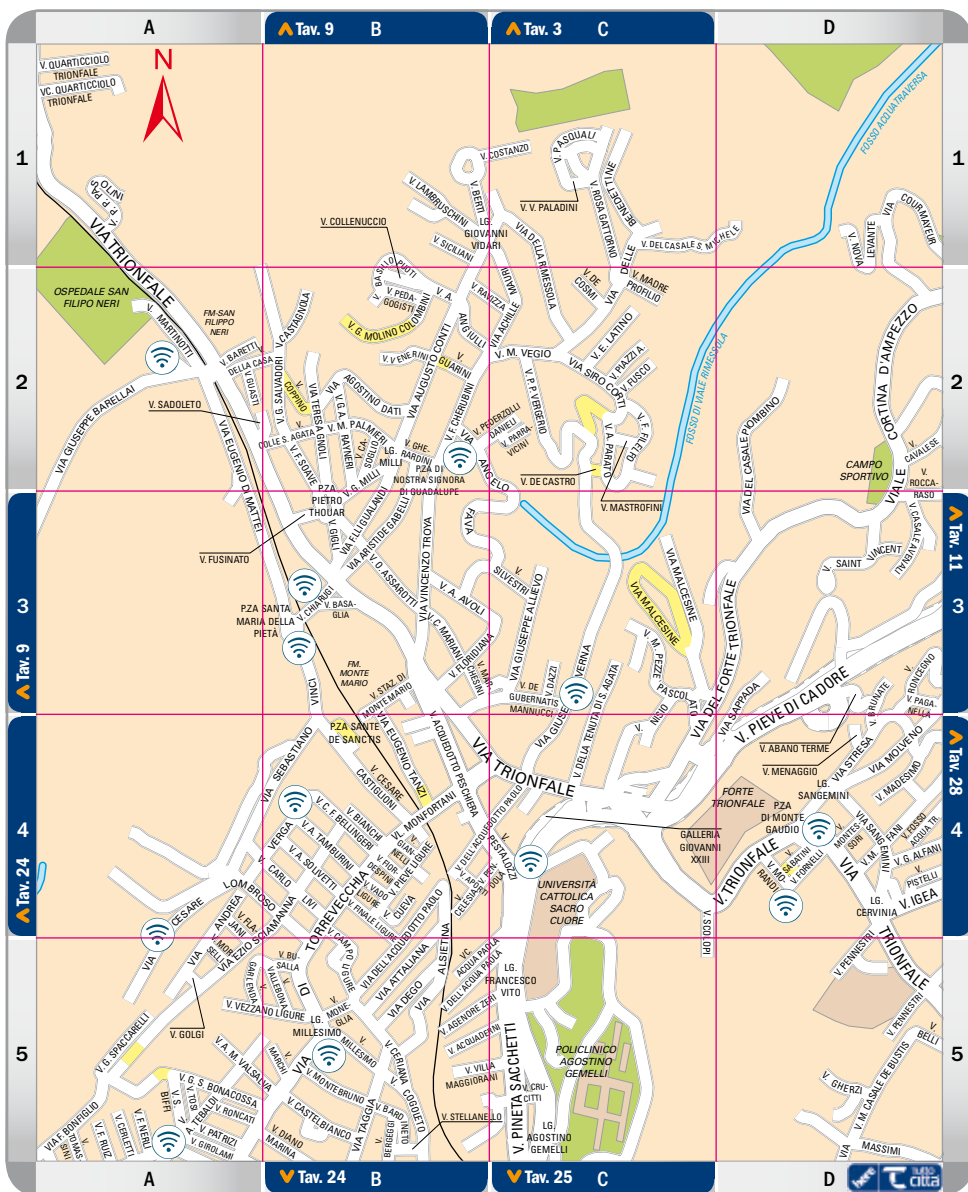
A
Tav. 9 B
Tav. 3 C
D

1
2
3
4
5
1
2
3
4
5

Tav. 9
Tav. 24
Tav. 11
Tav. 28

N

V. QUARTICCIOLO TRIONFALE
VC. QUARTICCIOLO TRIONFALE
VIA TRIONFALE
V. P. DA PALESTRINA
OSPEDALE SAN FILIPO NERI
V. MARTINOTTI
FM-SAN FILIPPO NERI
V. BARETTI
DELLA CASA
V. GIUSTI
VIA GIUSEPPE BARELLAI
V. SADOLETO
VIA EUGENIO DI MATTEI
V. G. SALVADORI
V. CASTAGNOLA
V. COPPINO
VIA TERESA GNOLI
COLLE S. AGATA
V. F. SOAVE
V. COLLENUCCIO
V. BASILIO PUOTI
V. PEDAGOGISTI
V. G. MOLINO COLOMBINI
V. A.
V. E. MINI
GUARINI
AGOSTINO DATI
V. M. PALMIERI
V. G. A.
RAYNERI
LG. MILLI
V. G. MILLI
V. GHERARDINI
P.ZA DI NOSTRA SIGNORA DI GUADALUPE
V. CHERUBINI
VIA AUGUSTO CONTI
ANGIULLI
V. LAMBRUSCHINI
LG. GIOVANNI VIDARI
V. SICILIANI
V. BERTI
V. COSTANZO
V. V. PALADINI
VIA DELLA PIMESSOLA
V. RAVIZZA
VIA ACHILLE MAURI
V. PASQUALI
VIA ROSA GATTORNO
BENEDETTINE
VIA DELLE
V. DEL CASALE S. MICHELE
V. DE COSMI
V. MADRE PROFILIO
V. M. VEGIO
V. E. LATINO
VIA SIRO CORTI
V. PIAZZA
V. FUSCO
V. P. P. VERGERIO
V. PEDERZOLLI
DANIELI
V. PARRAVICINI
V. A. PARATO
V. F. FILELFO
V. DE CASTRO
V. MASTROFINI
VIA ANGELO
FOSSO ACQUA TRAVERSA
FOSSO DI VIALE RIMESSOLA
VIA DEL CASALE PIOMBINO
V. NOVA
LEVANTE
VIA COURMAYEUR
CORTINA D'AMPEZZO
VIALE
CAMPO SPORTIVO
V. CAVALESE
V. ROCCARASO
V. CASALE AVIANI
V. SAINT VINCENT
P.ZA PIETRO THOUAR
V. FUSINATO
V. GIGLI
V. FILIPPO GIALANDI
VIA ARISTIDE GABELLI
V. O. ASSAROTTI
VIA VINCENZO TROYA
FAVA
V. SILVESTRI
VIA GIUSEPPE ALLIEVO
V. A. AVOLI
V. C. MARIANI
VIA FLORIDIANA
V. MANCHESINI
V. DE GUBERNATIS
V. DAZZI
MANNUCCI
VIA GUIDO VERNA
V. DELLA TENUTA DI S. AGATA
VIA MALCESINE
VIA MALCESINE
V. M. PEZZE PASCOLATO
V. NIGRO
VIA DEL FORTE TRIONFALE
VIA SAPPADA
V. PIEVE DI CADORE
V. BRUNATE
V. RONCEGNO
V. PAGANELLA
P.ZA SANTA MARIA DELLA PIETÀ
V. CHIARUGI
V. BASAGLIA
FM. MONTE MARIO
V. STAZ. DI MONTE MARIO
VINCI
P.ZA SANTE DE SANCTIS
VIA EUGENIO TANZI
V. CESARE CASTIGLIONI
VIA ACQUEDOTTO PESCHIERA
VIA TRIONFALE
VIA SEBASTIANO
V. C. F. BELLINGERI
V. BIANCHI
V. GIANNELLI
VL. MONFORTANI
V. VERGA
V. A. TAMBURINI
V. A. SOLIVETTI
V. DESPINI
V. PIEVE LIGURE
V. VADO LIGURE
V. CUEVA
V. FINALE LIGURE
V. DELL'ACQUEDOTTO PAOLO
V. PESTALOZZI
V. APPORTI
V. CESENA
V. DELL'ACQUEDOTTO PAOLO
V. ABANO TERME
V. MENAGGIO
LG. SANGEMINI
VIA STRESA
VIA MOLVENO
V. MADESIMO
FORTE TRIONFALE
P.ZA DI MONTE GAUDIO
GALLERIA GIOVANNI XXIII
V. MONTESANO
V. SONI
V. M. FANI
VIA SANTEMINI
V. ACQUA TR.
V. G. ALFANI
V. PISTELLI
V. TRIONFALE
V. SABATINI
V. MORANDI
V. FORNELLI
VIA
LG. CERVINIA
V. IGEA
UNIVERSITÀ CATTOLICA SACRO CUORE
V. SCOLOPI
LOMBROSO
V. CARLO
LIVI
TORREVECCHIA
VIA CESARE
VIA ANDREA
VIA EZIO SCIAMANNA
V. F. JANI
V. MONTEBELLI
V. CAMPO LIGURE
VIA ATTALIANA
VIA DEGO
VIA ALSIETINA
VC. ACQUA PAOLA
V. DELL'ACQUA PAOLA
LG. FRANCESCO VITO
V. AGENORE ZERI
V. ACQUADERNI
V. VILLA MAGGIORANI
V. BUSALLA
V. VALLEBONA
V. CARLENZA
V. VEZZANO LIGURE
V. GOLGI
V. G. SPACCARELLI
LG. MILLESIMO
V. MONEGLIA
V. MILLESIMO
V. CERIANA
V. COGOLETO
VIA
V. MARCHI
V. A. M. VALSALVA
V. G. S. BONACOSSA
V. TOSI
V. A. TEBALDI
V. RONCATI
BIFFI
V. MONTEBRUNO
V. CASTELBIANCO
V. TAGGIA
V. BARDINETO
V. BERGEGGI
V. STELLANELLO
V. PATRIZI
V. GIROLAMI
V. DIANO MARINA
V. F. NERLI
V. CERLETTI
VIA F. BONFIGLIO
V. TOMASSINI
V. F. RUIZ
V. PINETA SACCHETTI
V. CRUCITTI
POLICLINICO AGOSTINO GEMELLI
LG. AGOSTINO GEMELLI
V. PENNESTRI
TRIONFALE
V. PENNESTRI
V. BELLI
V. GHERZI
V. M. CASALE DE BUSTIS
MASSIMI
Tav. 24 B
Tav. 25 C
D
tutto città